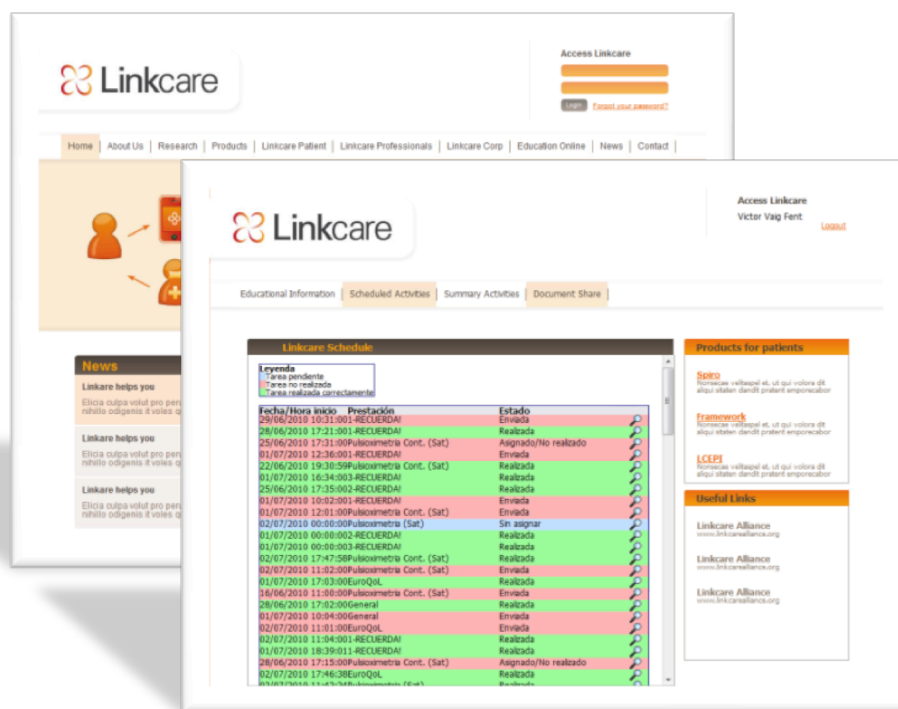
Linkcare

Access Linkcare

Login Forgot your password?

Home | About Us | Research | Products | Linkcare Patient | Linkcare Professionals | Linkcare Corp | Education Online | News | Contact

News

Linkare helps you

Elicia culpa volut pro per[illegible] nihillo odigenis it voles q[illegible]

Linkare helps you

Elicia culpa volut pro per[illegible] nihillo odigenis it voles q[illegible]

Linkare helps you

Elicia culpa volut pro per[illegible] nihillo odigenis it voles q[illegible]

Linkcare

Access Linkcare

Victor Vaig Fent

Logout

Educational Information | Scheduled Activities | Summary Activities | Document Share

Linkcare Schedule

Leyenda
Tarea pendiente
Tarea no realizada
Tarea realizada correctamente

| Fecha/Hora inicio | Prestación | Estado |
|---|---|---|
| 29/06/2010 10:31:00 | 1-RECUERDA! | Enviada |
| 28/06/2010 17:21:00 | 1-RECUERDA! | Realizada |
| 25/06/2010 17:31:00 | Pulsioximetria Cont. (Sat) | Asignado/No realizado |
| 01/07/2010 12:36:00 | 1-RECUERDA! | Enviada |
| 22/06/2010 19:30:59 | Pulsioximetria Cont. (Sat) | Realizada |
| 01/07/2010 16:34:00 | 3-RECUERDA! | Realizada |
| 25/06/2010 17:35:00 | 2-RECUERDA! | Realizada |
| 01/07/2010 10:02:00 | 1-RECUERDA! | Enviada |
| 01/07/2010 12:01:00 | Pulsioximetria Cont. (Sat) | Realizada |
| 02/07/2010 00:00:00 | Pulsioximetria (Sat) | Sin asignar |
| 01/07/2010 00:00:00 | 2-RECUERDA! | Realizada |
| 01/07/2010 00:00:00 | 3-RECUERDA! | Realizada |
| 02/07/2010 17:47:58 | Pulsioximetria Cont. (Sat) | Realizada |
| 02/07/2010 11:02:00 | Pulsioximetria Cont. (Sat) | Enviada |
| 01/07/2010 17:03:00 | EuroQoL | Realizada |
| 16/06/2010 11:00:00 | Pulsioximetria Cont. (Sat) | Enviada |
| 01/07/2010 12:00:00 | Pulsioximetria Cont. (Sat) | Realizada |
| 28/06/2010 17:02:00 | General | Realizada |
| 01/07/2010 10:04:00 | General | Enviada |
| 02/07/2010 11:01:00 | EuroQoL | Enviada |
| 02/07/2010 11:04:00 | 1-RECUERDA! | Realizada |
| 01/07/2010 18:39:01 | 1-RECUERDA! | Realizada |
| 28/06/2010 17:15:00 | Pulsioximetria Cont. (Sat) | Asignado/No realizado |
| 02/07/2010 17:46:38 | EuroQoL | Realizada |
| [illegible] | Pulsioximetria (Sat) | Realizada |

Products for patients

Spiro
Nonsecae veltaspel et, ut qui volora dit aliqui sitaten dendit pratent emporecabor

Framework
Nonsecae veltaspel et, ut qui volora dit aliqui sitaten dendit pratent emporecabor

LCEPI
Nonsecae veltaspel et, ut qui volora dit aliqui sitaten dendit pratent emporecabor

Useful Links

Linkcare Alliance
www.linkcarealliance.org

Linkcare Alliance
www.linkcarealliance.org

Linkcare Alliance
www.linkcarealliance.org